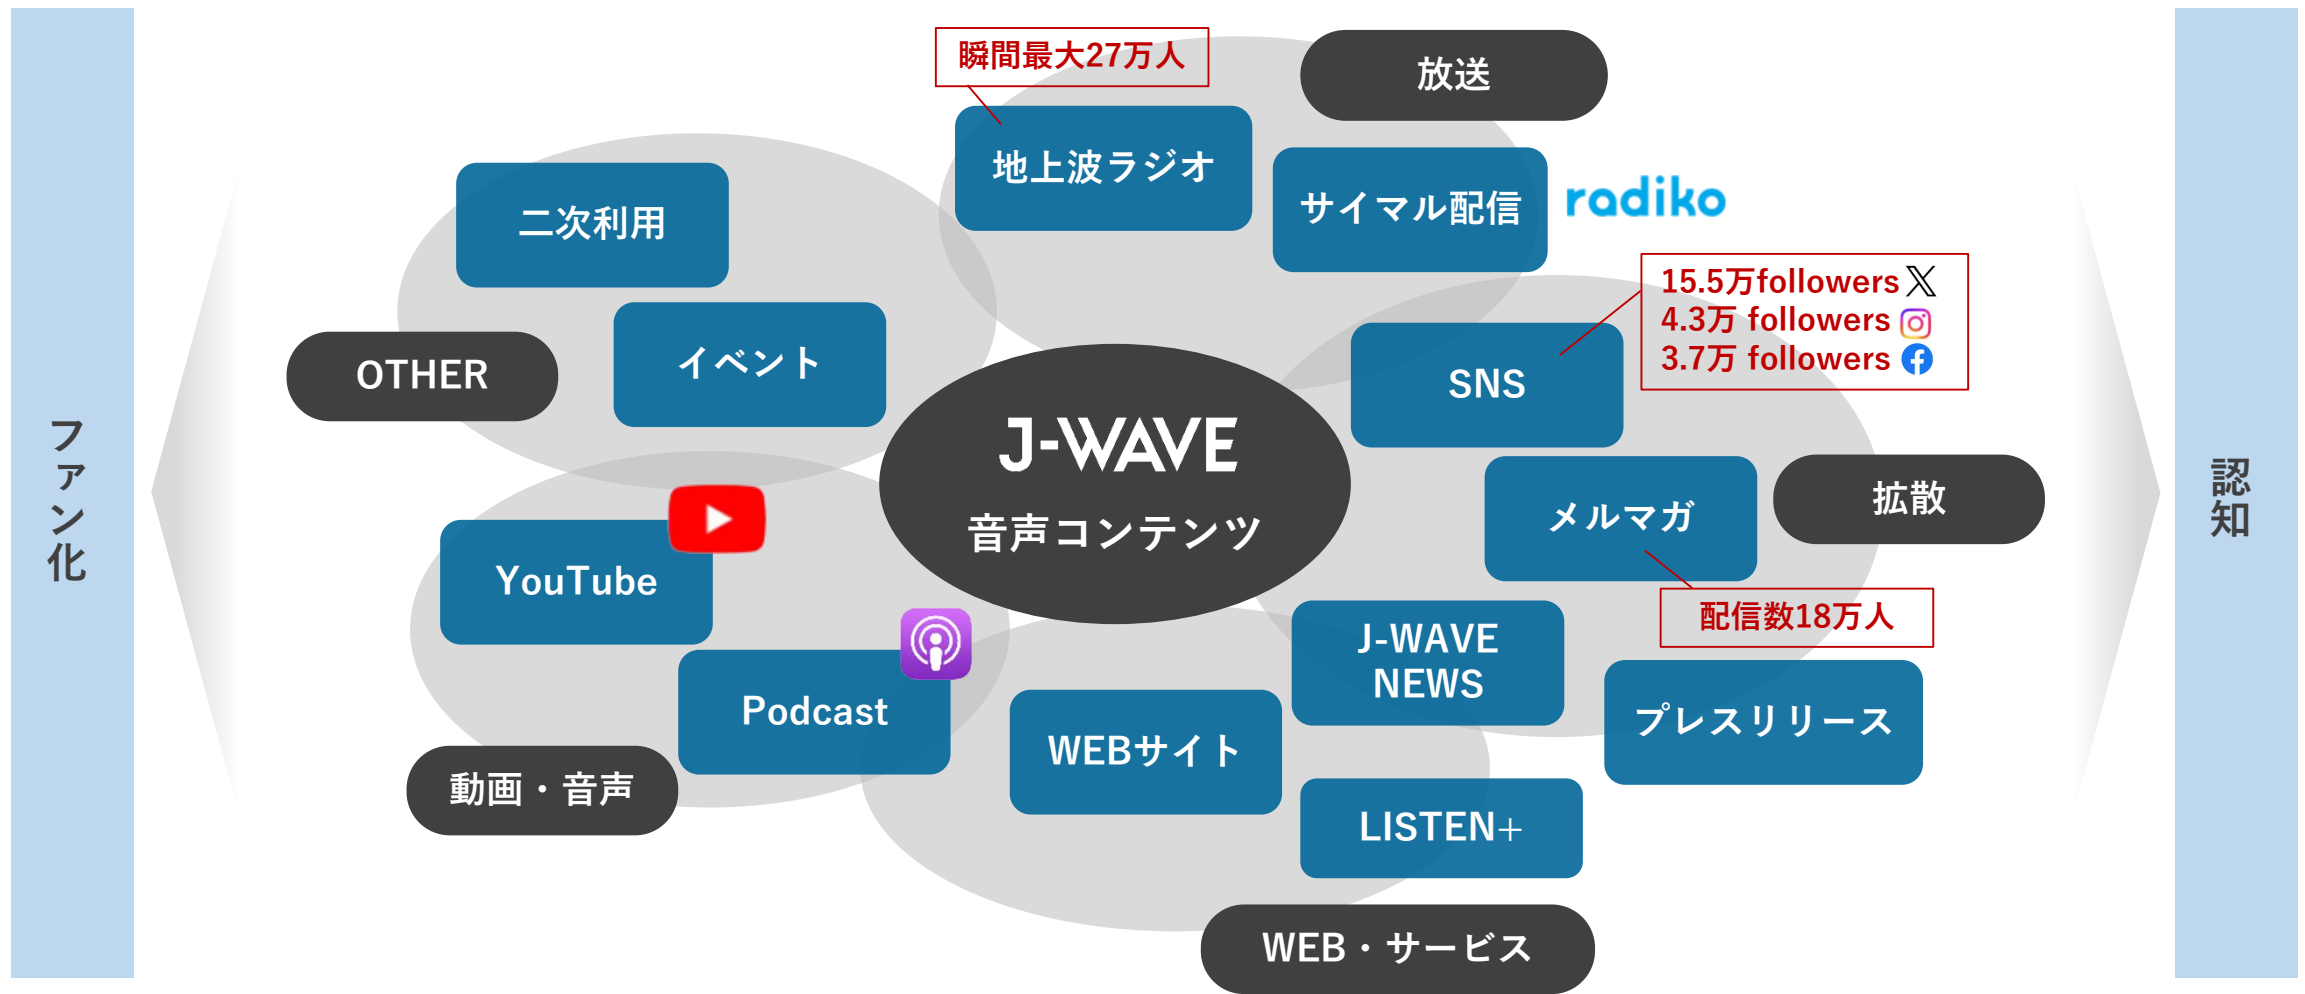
ファン化

瞬間最大27万人

放送

地上波ラジオ

サイマル配信

radiko

二次利用

15.5万followers
4.3万 followers
3.7万 followers

OTHER

イベント

SNS

J-WAVE
音声コンテンツ

メルマガ

拡散

YouTube

配信数18万人

J-WAVE NEWS

Podcast

プレスリリース

WEBサイト

動画・音声

LISTEN+

WEB・サービス

認知